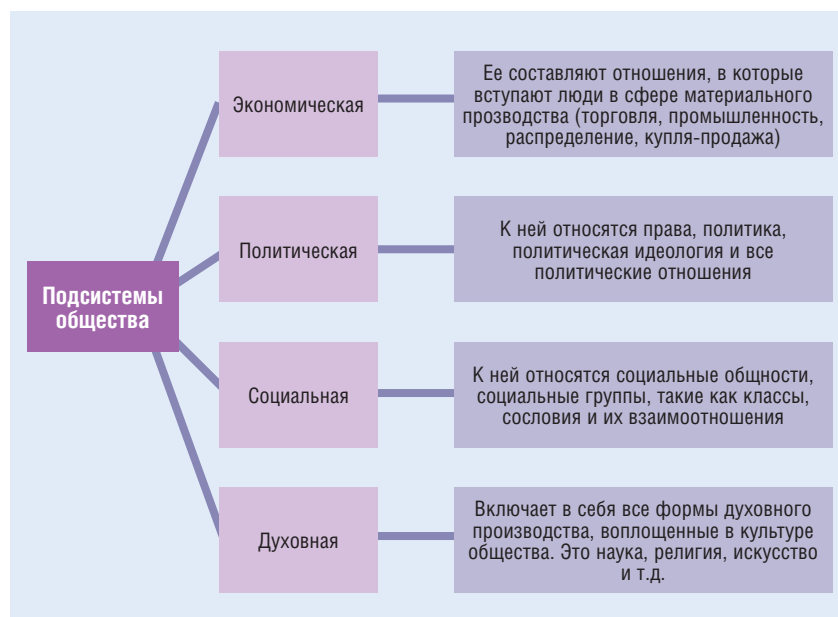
Подсистемы общества

Экономическая

Ее составляют отношения, в которые вступают люди в сфере материального прозводства (торговля, промышленность, распределение, купля-продажа)

Политическая

К ней относятся права, политика, политическая идеология и все политические отношения

Социальная

К ней относятся социальные общности, социальные группы, такие как классы, сословия и их взаимоотношения

Духовная

Включает в себя все формы духовного производства, воплощенные в культуре общества. Это наука, религия, искусство и т.д.